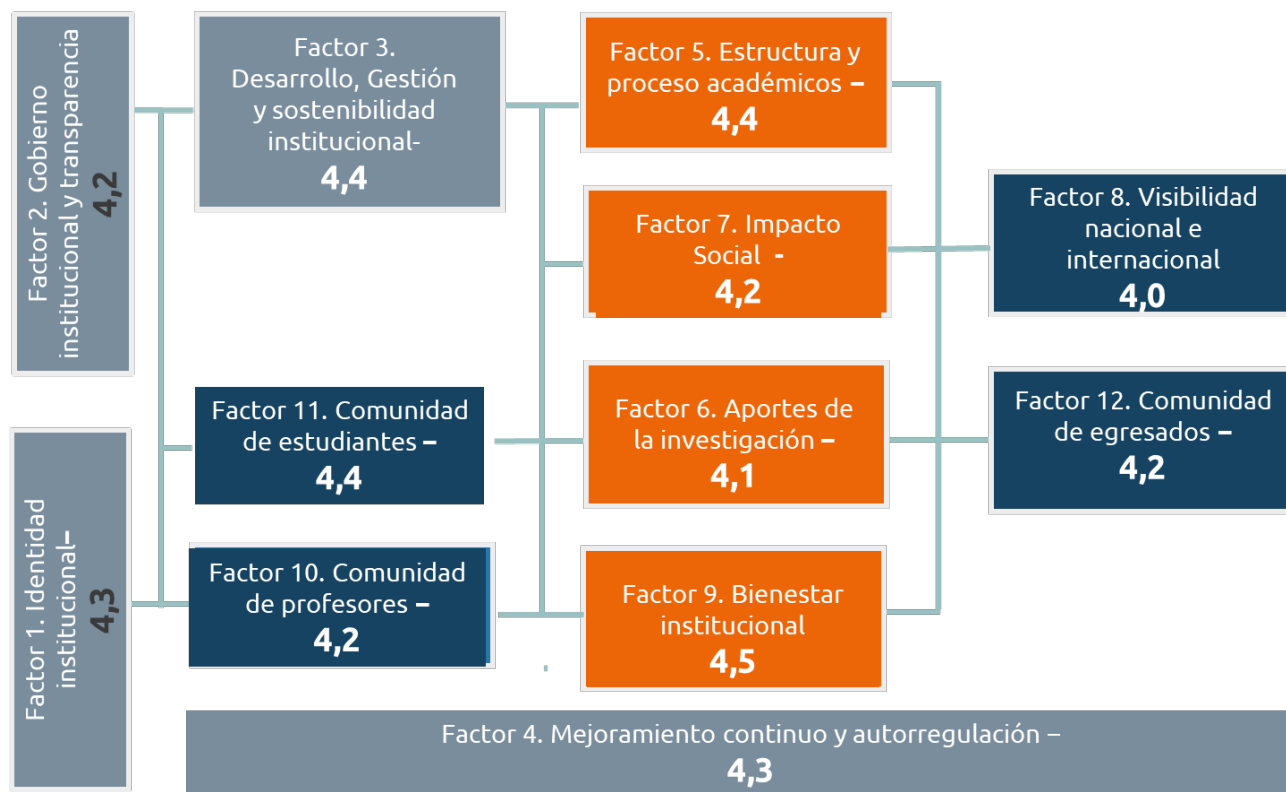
Factor 2. Gobierno institucional y transparencia
4,2

Factor 3. Desarrollo, Gestión y sostenibilidad institucional-
4,4

Factor 5. Estructura y proceso académicos –
4,4

Factor 7. Impacto Social -
4,2

Factor 8. Visibilidad nacional e internacional
4,0

Factor 11. Comunidad de estudiantes –
4,4

Factor 6. Aportes de la investigación –
4,1

Factor 12. Comunidad de egresados –
4,2

Factor 1. Identidad institucional–
4,3

Factor 10. Comunidad de profesores –
4,2

Factor 9. Bienestar institucional
4,5

Factor 4. Mejoramiento continuo y autorregulación –
4,3